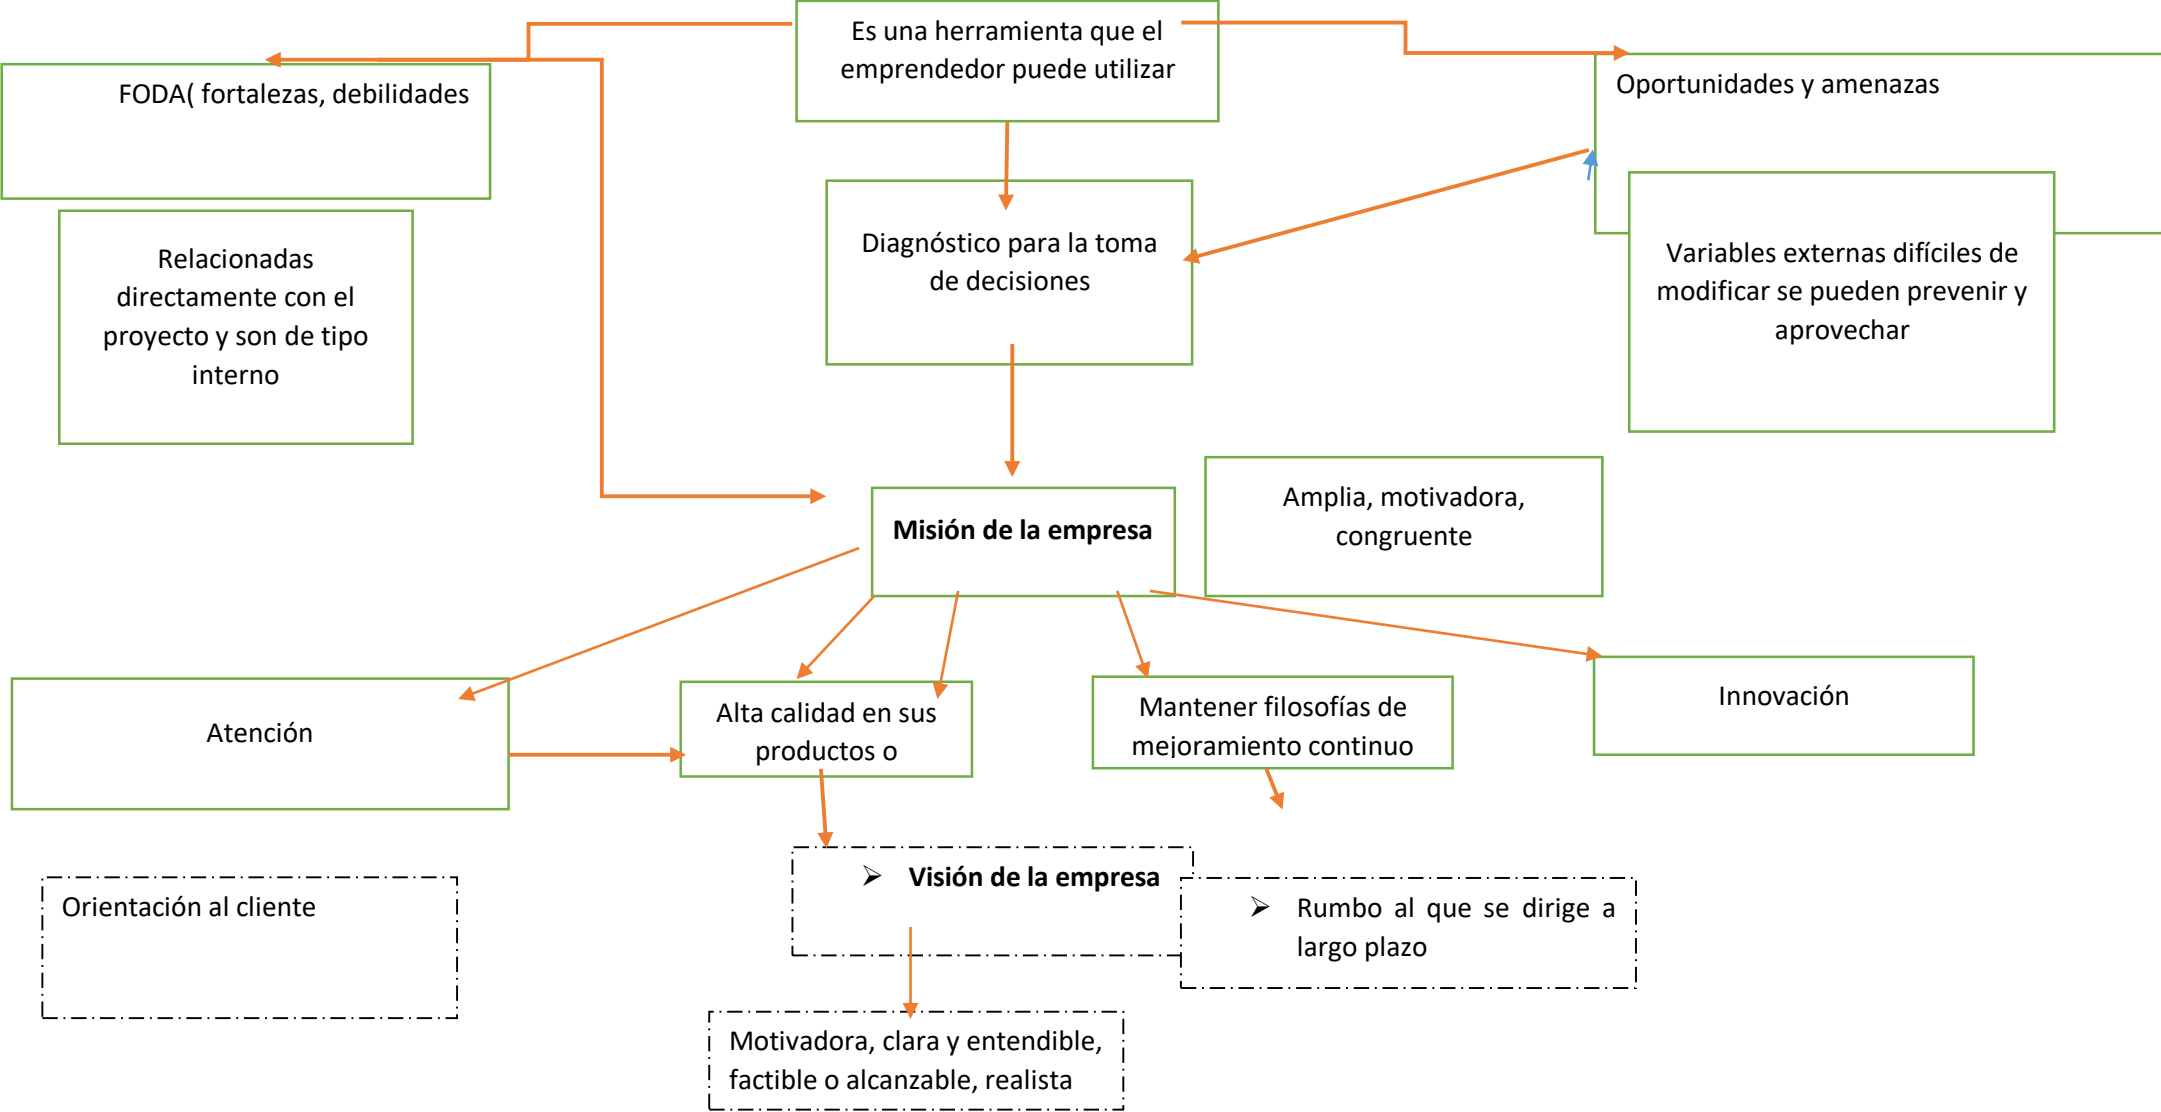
Es una herramienta que el emprendedor puede utilizar

FODA( fortalezas, debilidades

Oportunidades y amenazas

Relacionadas directamente con el proyecto y son de tipo interno

Diagnóstico para la toma de decisiones

Variables externas difíciles de modificar se pueden prevenir y aprovechar

Misión de la empresa

Amplia, motivadora, congruente

Atención

Alta calidad en sus productos o

Mantener filosofías de mejoramiento continuo

Innovación

Orientación al cliente

Visión de la empresa

Rumbo al que se dirige a largo plazo

Motivadora, clara y entendible, factible o alcanzable, realista